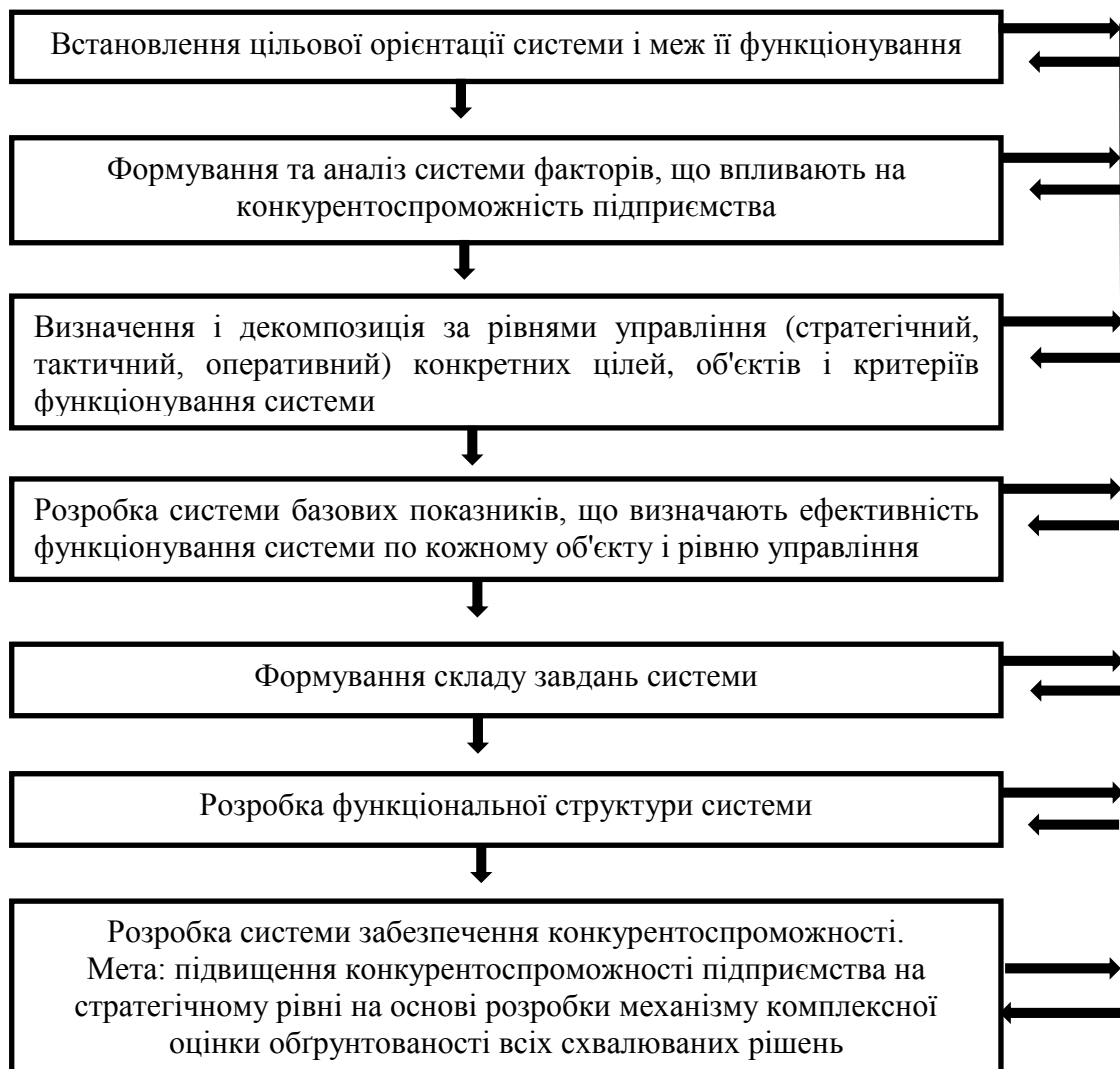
Встановлення цільової орієнтації системи і меж її функціонування

Формування та аналіз системи факторів, що впливають на конкурентоспроможність підприємства

Визначення і декомпозиція за рівнями управління (стратегічний, тактичний, оперативний) конкретних цілей, об'єктів і критеріїв функціонування системи

Розробка системи базових показників, що визначають ефективність функціонування системи по кожному об'єкту і рівню управління

Формування складу завдань системи

Розробка функціональної структури системи

Розробка системи забезпечення конкурентоспроможності.
Мета: підвищення конкурентоспроможності підприємства на стратегічному рівні на основі розробки механізму комплексної оцінки обґрунтованості всіх схвалюваних рішень